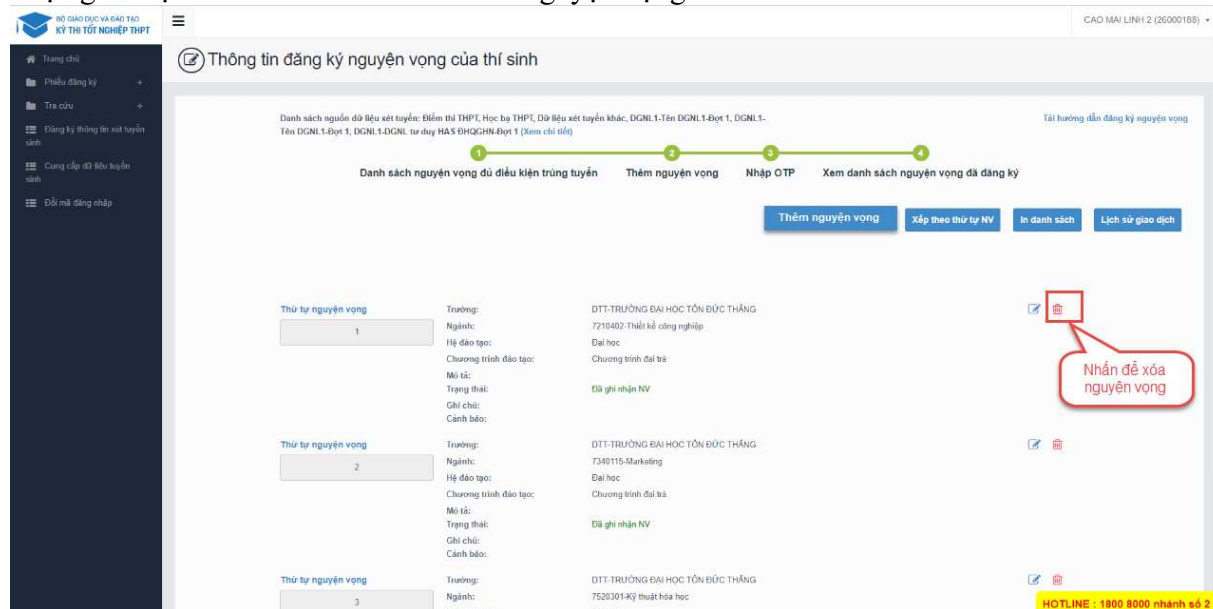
BỘ GIÁO DỤC VÀ ĐÀO TẠO
KỲ THI TỐT NGHIỆP THPT

CAO MAI LINH 2 (26000188)

Trang chủ
Phiếu đăng ký
Tra cứu
Đăng ký thông tin xét tuyển sinh
Cung cấp dữ liệu tuyển sinh
Đổi mã đăng nhập

Thông tin đăng ký nguyện vọng của thí sinh

Danh sách nguồn dữ liệu xét tuyển: Điểm thi THPT, Học bạ THPT, Dữ liệu xét tuyển khác, DGNL1-Tên DGNL1-Đợt 1, DGNL1-Tên DGNL1-Đợt 1, DGNL1-DGNL tư duy HAS ĐHQGHN-Đợt 1 (Xem chi tiết)

Tải hướng dẫn đăng ký nguyện vọng

1 Danh sách nguyện vọng đủ điều kiện trúng tuyển
2 Thêm nguyện vọng
3 Nhập OTP
4 Xem danh sách nguyện vọng đã đăng ký

Thêm nguyện vọng
Xếp theo thứ tự NV
In danh sách
Lịch sử giao dịch

Thứ tự nguyện vọng
1
Trường: DTT-TRƯỜNG ĐẠI HỌC TÔN ĐỨC THẮNG
Ngành: 7210402-Thiết kế công nghiệp
Hệ đào tạo: Đại học
Chương trình đào tạo: Chương trình đại trà
Mô tả:
Trạng thái: Đã ghi nhận NV
Ghi chú:
Cảnh báo:

Nhấn để xóa nguyện vọng

Thứ tự nguyện vọng
2
Trường: DTT-TRƯỜNG ĐẠI HỌC TÔN ĐỨC THẮNG
Ngành: 7340115-Marketing
Hệ đào tạo: Đại học
Chương trình đào tạo: Chương trình đại trà
Mô tả:
Trạng thái: Đã ghi nhận NV
Ghi chú:
Cảnh báo:

Thứ tự nguyện vọng
3
Trường: DTT-TRƯỜNG ĐẠI HỌC TÔN ĐỨC THẮNG
Ngành: 7520301-Kỹ thuật hóa học

HOTLINE : 1800 8000 nhánh số 2